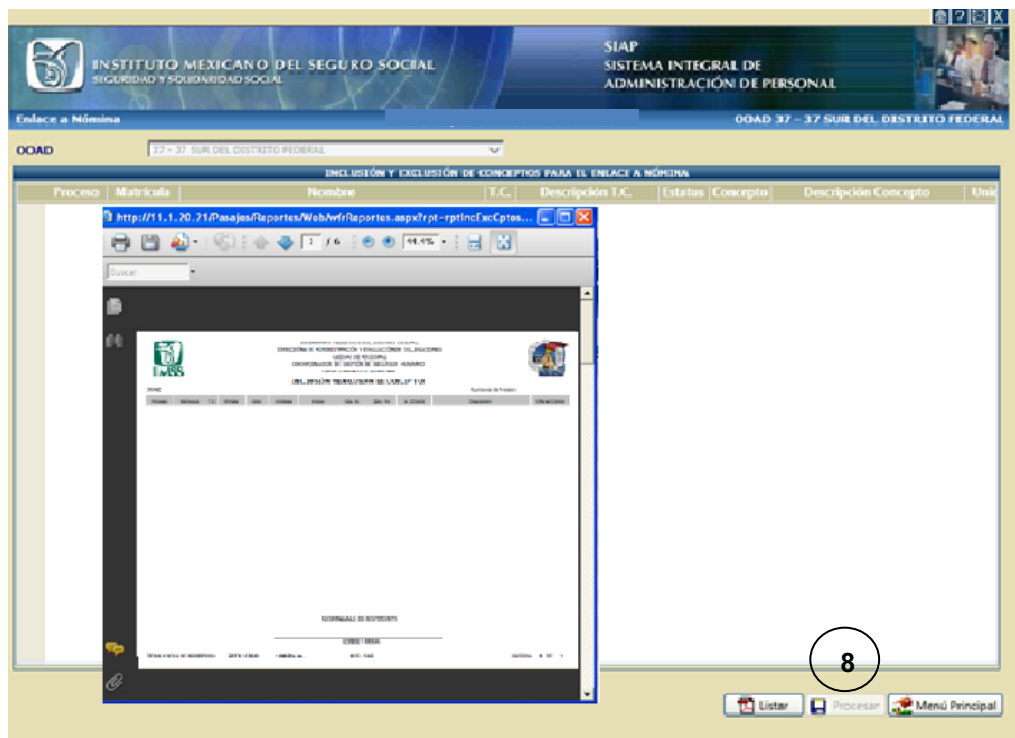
INSTITUTO MEXICANO DEL SEGURO SOCIAL
SEGURIDAD Y SOLIDARIDAD SOCIAL

SIAP
SISTEMA INTEGRAL DE ADMINISTRACIÓN DE PERSONAL

Enlace a Nómina

OOAD 37 – 37 SUR DEL DISTRITO FEDERAL

OOAD 37 – 37 SUR DEL DISTRITO FEDERAL

INCLUSIÓN Y EXCLUSIÓN DE CONCEPTOS PARA EL ENLACE A NÓMINA

| Proceso | Matricula | Nombre | T.C. | Descripción T.C. | Estatus | Concepto | Descripción Concepto | Unic |
|---|---|---|---|---|---|---|---|---|

http://11.1.20.21/Pasajes/Reportes/Web/wfrReportes.aspx?rpt=rptIncExcCptos...

1 / 6 44.4%

Buscar

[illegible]

8

Listar Procesar Menú Principal